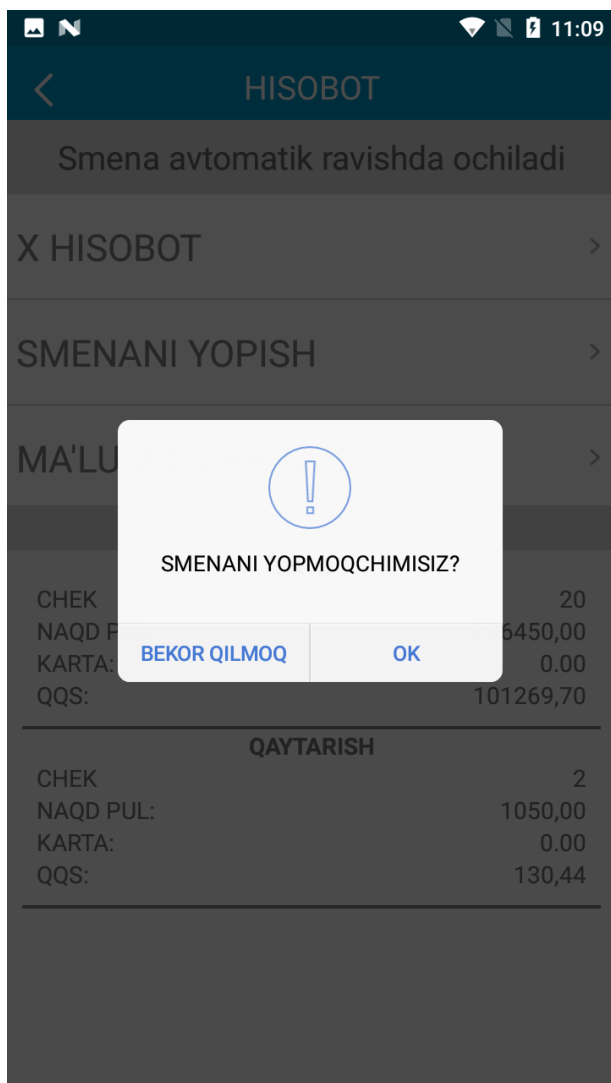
11:09

HISOBOT

Smena avtomatik ravishda ochiladi

X HISOBOT

SMENANI YOPISH

MA'LU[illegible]

!

SMENANI YOPMOQCHIMISIZ?

BEKOR QILMOQ OK

| | |
|---|---|
| CHEK | 20 |
| NAQD P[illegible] | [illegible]6450,00 |
| KARTA: | 0.00 |
| QQS: | 101269,70 |

QAYTARISH

| | |
|---|---|
| CHEK | 2 |
| NAQD PUL: | 1050,00 |
| KARTA: | 0.00 |
| QQS: | 130,44 |